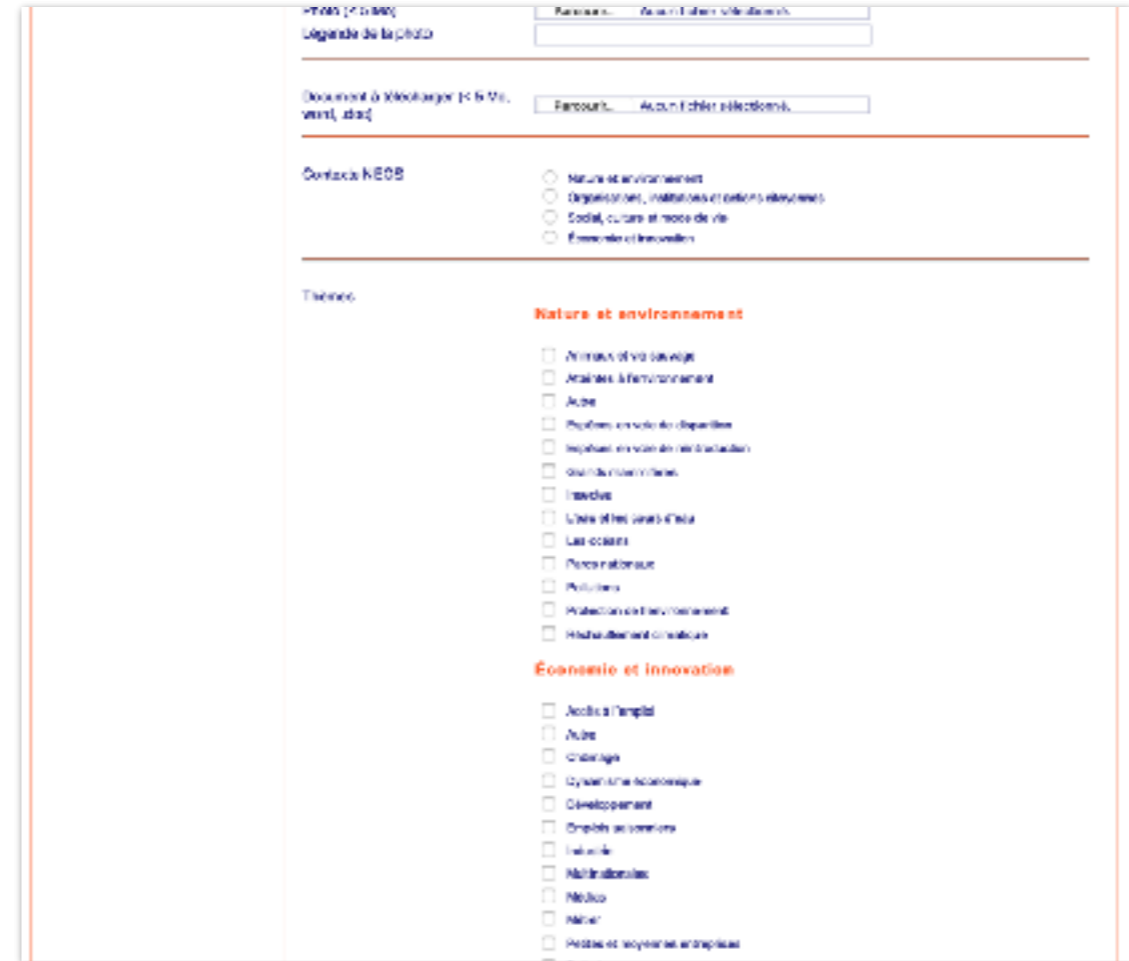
Photo [< 5 Mo]
Parcourir... Aucun fichier sélectionné.
Légende de la photo

Document à télécharger [< 5 Mo, word, .doc]
Parcourir... Aucun fichier sélectionné.

Contexte NEOS
Nature et environnement
Organisations, institutions et actions citoyennes
Social, culture et mode de vie
Économie et innovation

Thèmes
Nature et environnement
Animaux et vie sauvage
Atteintes à l'environnement
Autre
Espèces en voie de disparition
Espèces en voie de réintroduction
Grands mammifères
Insectes
L'eau (et les cours d'eau)
Les océans
Parcs nationaux
Pollutions
Protection de l'environnement
Réchauffement climatique

Économie et innovation
Accès à l'emploi
Autre
Chômage
Dynamisme économique
Développement
Emplois saisonniers
Industrie
Multinationales
Médias
Métier
Petites et moyennes entreprises